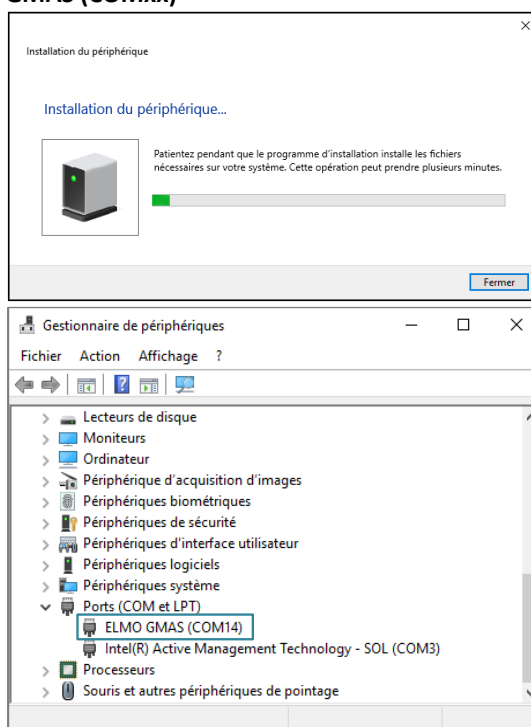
GMAS (COMxx)

Installation du périphérique

×

Installation du périphérique...

Patientez pendant que le programme d'installation installe les fichiers nécessaires sur votre système. Cette opération peut prendre plusieurs minutes.

Fermer

Gestionnaire de périphériques

Fichier Action Affichage ?

Lecteurs de disque
Moniteurs
Ordinateur
Périphérique d'acquisition d'images
Périphériques biométriques
Périphériques de sécurité
Périphériques d'interface utilisateur
Périphériques logiciels
Périphériques système
Ports (COM et LPT)
ELMO GMAS (COM14)
Intel(R) Active Management Technology - SOL (COM3)
Processeurs
Souris et autres périphériques de pointage